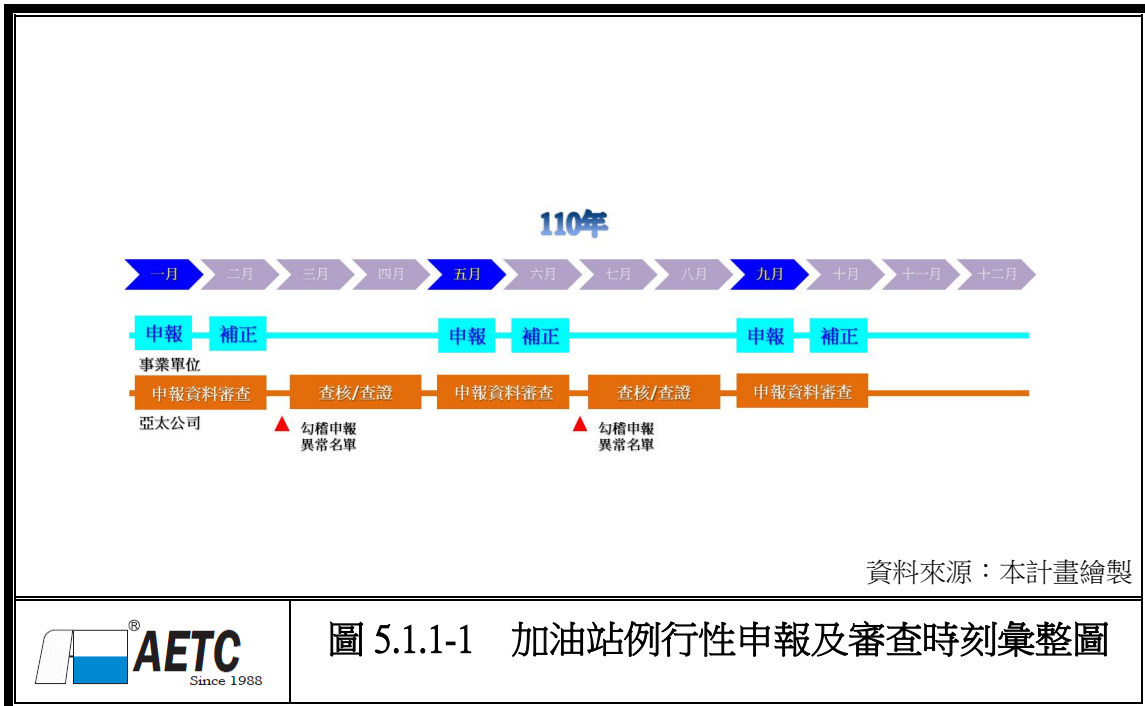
110年

一月 二月 三月 四月 五月 六月 七月 八月 九月 十月 十一月 十二月

申報 補正 申報 補正 申報 補正

事業單位

申報資料審查 查核/查證 申報資料審查 查核/查證 申報資料審查

亞太公司

勾稽申報異常名單

勾稽申報異常名單

資料來源：本計畫繪製

®
AETC
Since 1988

圖 5.1.1-1 加油站例行性申報及審查時刻彙整圖